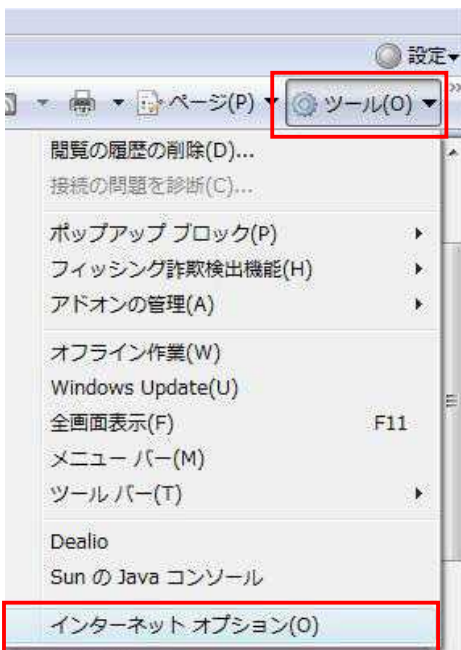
設定

ページ(P)

ツール(O)

閲覧の履歴の削除(D)...

接続の問題を診断(C)...

ポップアップ ブロック(P)

フィッシング詐欺検出機能(H)

アドオンの管理(A)

オフライン作業(W)

Windows Update(U)

全画面表示(F) F11

メニュー バー(M)

ツール バー(T)

Dealio

Sun の Java コンソール

インターネット オプション(O)